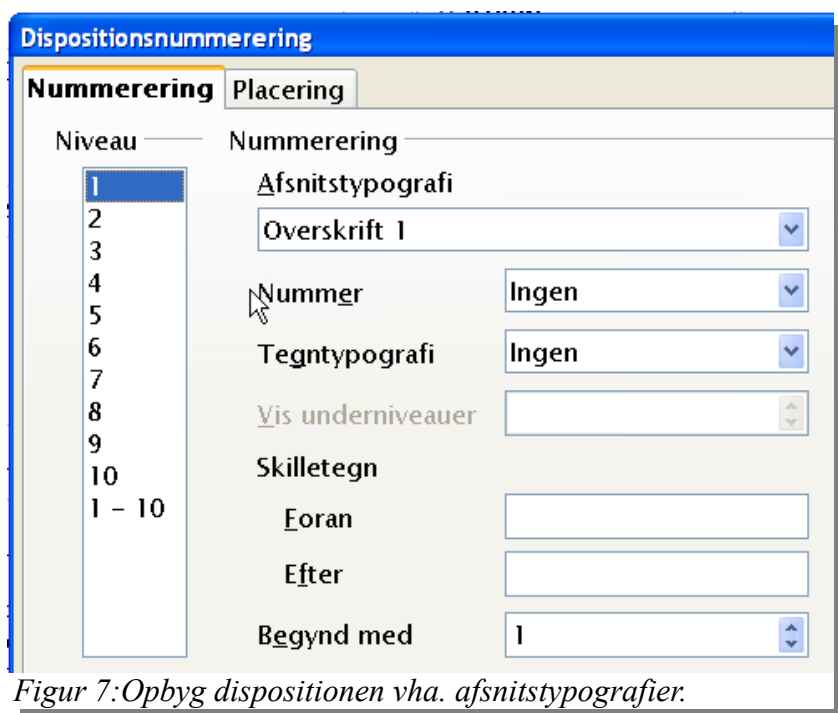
Dispositionsnummerering

Nummerering | Placering

Niveau

1
2
3
4
5
6
7
8
9
10
1 - 10

Nummerering

Afsnitstypografi

Overskrift 1

Nummer | Ingen

Tegntypografi | Ingen

Vis underniveauer

Skilletegn

Foran

Efter

Begynd med | 1

Figur 7:Opbyg dispositionen vha. afsnitstypografier.